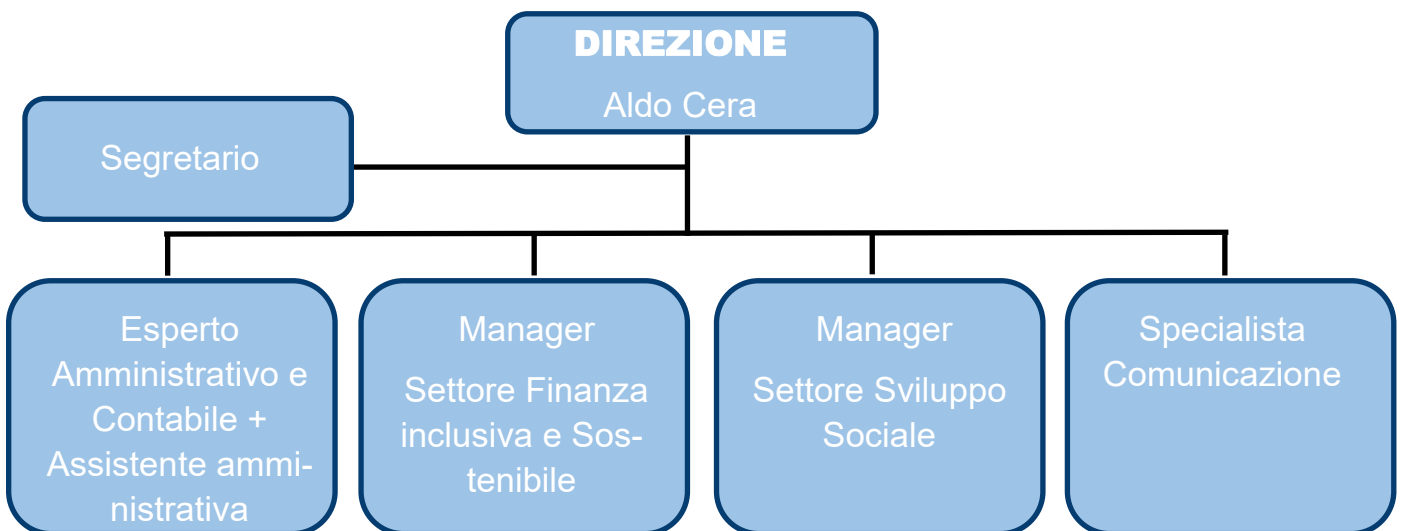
DIREZIONE
Aldo Cera

Segretario

Esperto Amministrativo e Contabile + Assistente amministrativa

Manager
Settore Finanza inclusiva e Sostenibile

Manager
Settore Sviluppo Sociale

Specialista Comunicazione